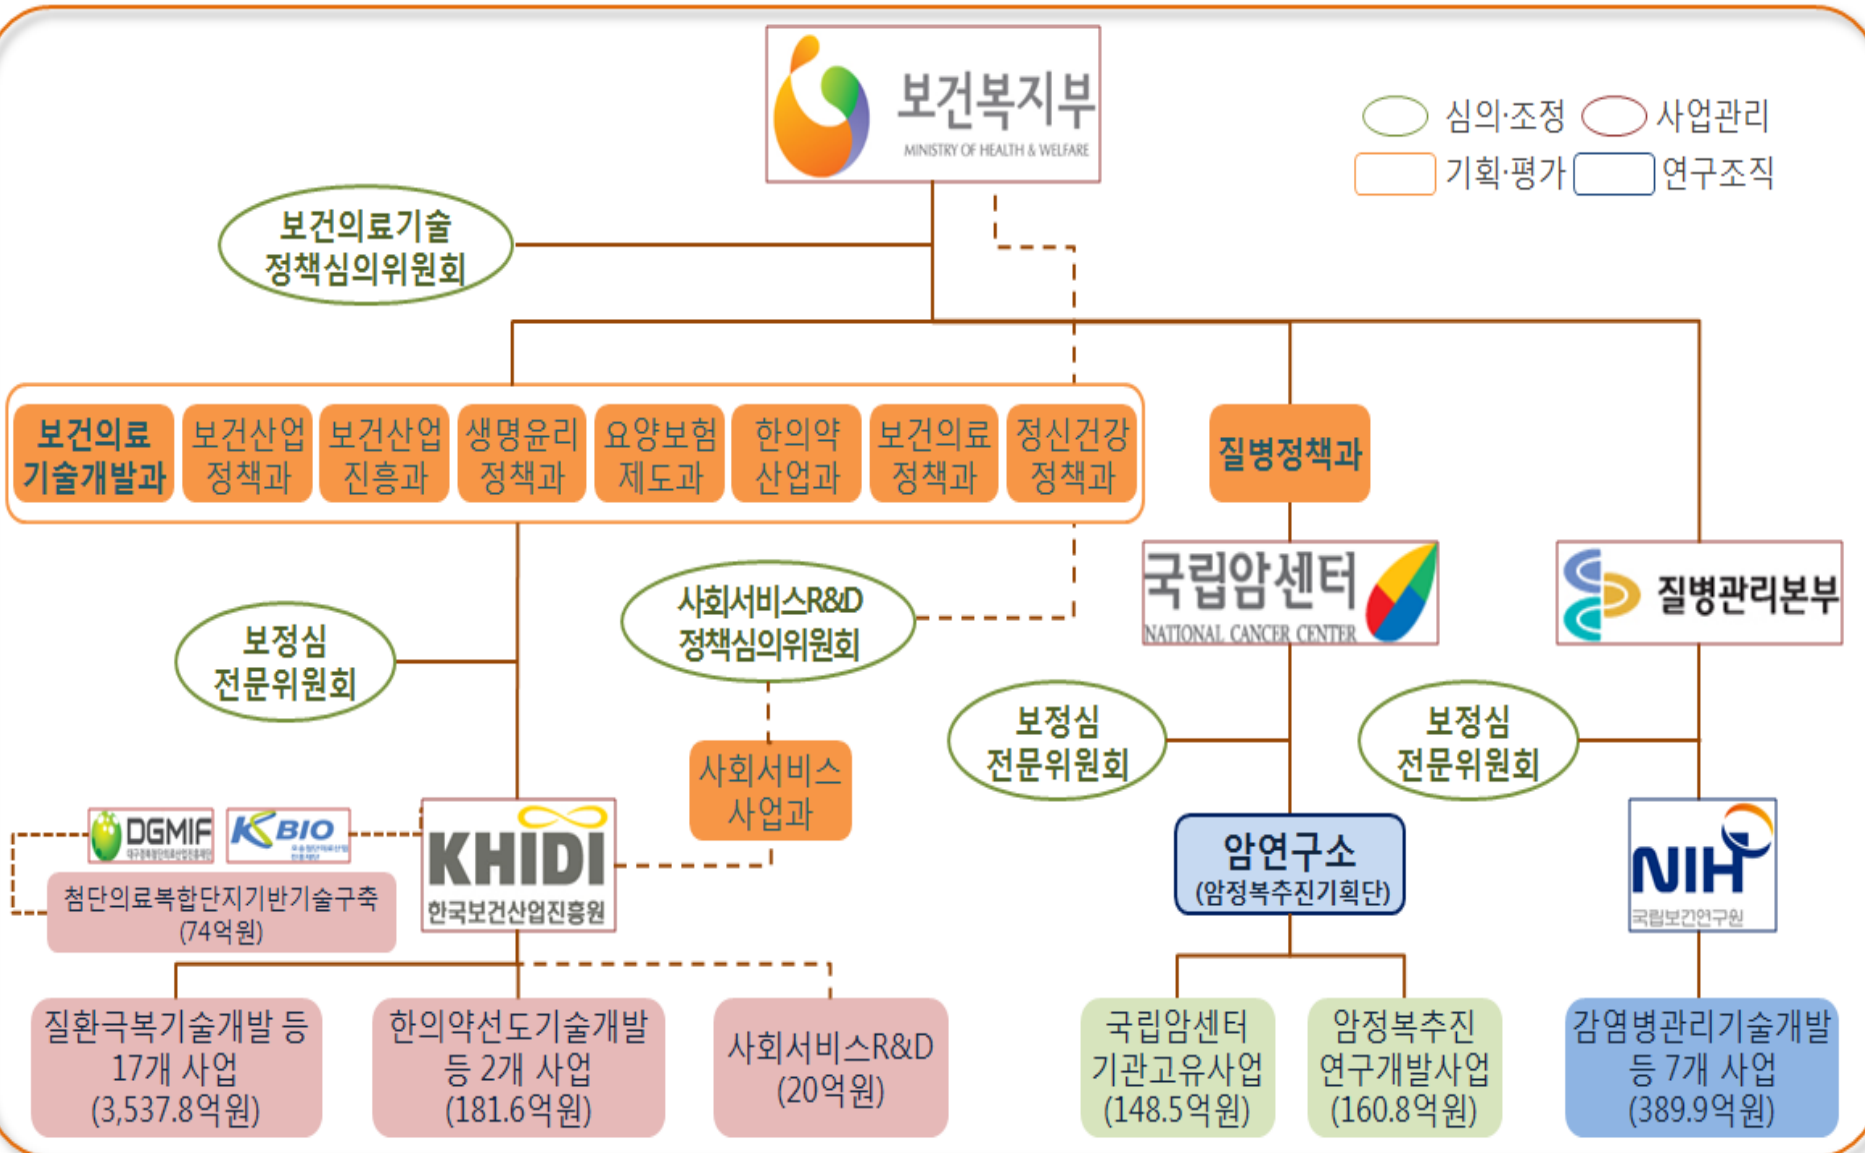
보건복지부
MINISTRY OF HEALTH & WELFARE

심의·조정 사업관리
기획·평가 연구조직

보건의료기술 정책심의위원회

보건의료 기술개발과
보건산업 정책과
보건산업 진흥과
생명윤리 정책과
요양보험 제도과
한의약 산업과
보건의료 정책과
정신건강 정책과

질병정책과

국립암센터
NATIONAL CANCER CENTER

질병관리본부

보정심 전문위원회

사회서비스R&D 정책심의위원회

사회서비스 사업과

보정심 전문위원회

보정심 전문위원회

DGMIF
KBIO

첨단의료복합단지기반기술구축 (74억원)

KHIDI
한국보건산업진흥원

암연구소 (암정복추진기획단)

NIH
국립보건연구원

질환극복기술개발 등 17개 사업 (3,537.8억원)

한의약선도기술개발 등 2개 사업 (181.6억원)

사회서비스R&D (20억원)

국립암센터 기관고유사업 (148.5억원)

암정복추진 연구개발사업 (160.8억원)

감염병관리기술개발 등 7개 사업 (389.9억원)